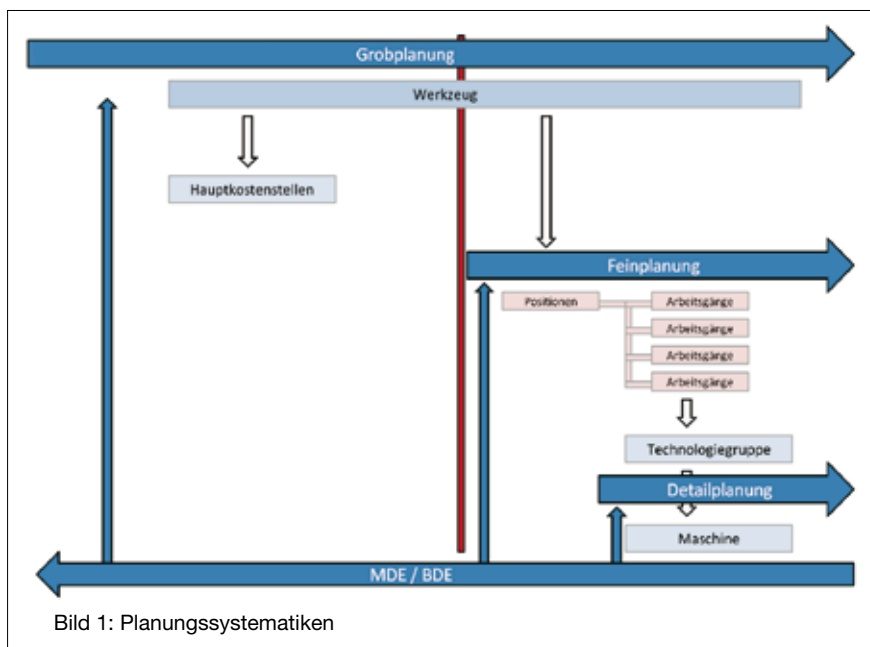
Grobplanung

Werkzeug

Hauptkostenstellen

Feinplanung

Positionen

Arbeitsgänge

Arbeitsgänge

Arbeitsgänge

Arbeitsgänge

Technologiegruppe

Detailplanung

Maschine

MDE / BDE

Bild 1: Planungssystematiken